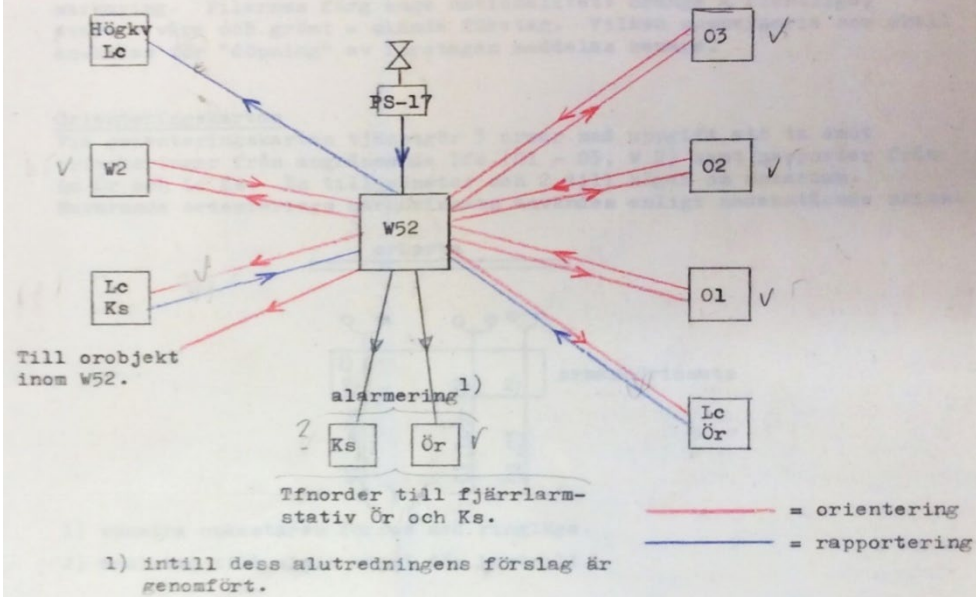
Högkv Lc

PS-17

W52

W2

Lc Ks

Till orobjekt inom W52.

O3 ✓

O2 ✓

O1 ✓

Lc Ör

alarmering$^{1)}$

Ks

Ör ✓

Tfnorder till fjärrlarmstativ Ör och Ks.

= orientering

= rapportering

1) intill dess alutredningens förslag är genomfört.